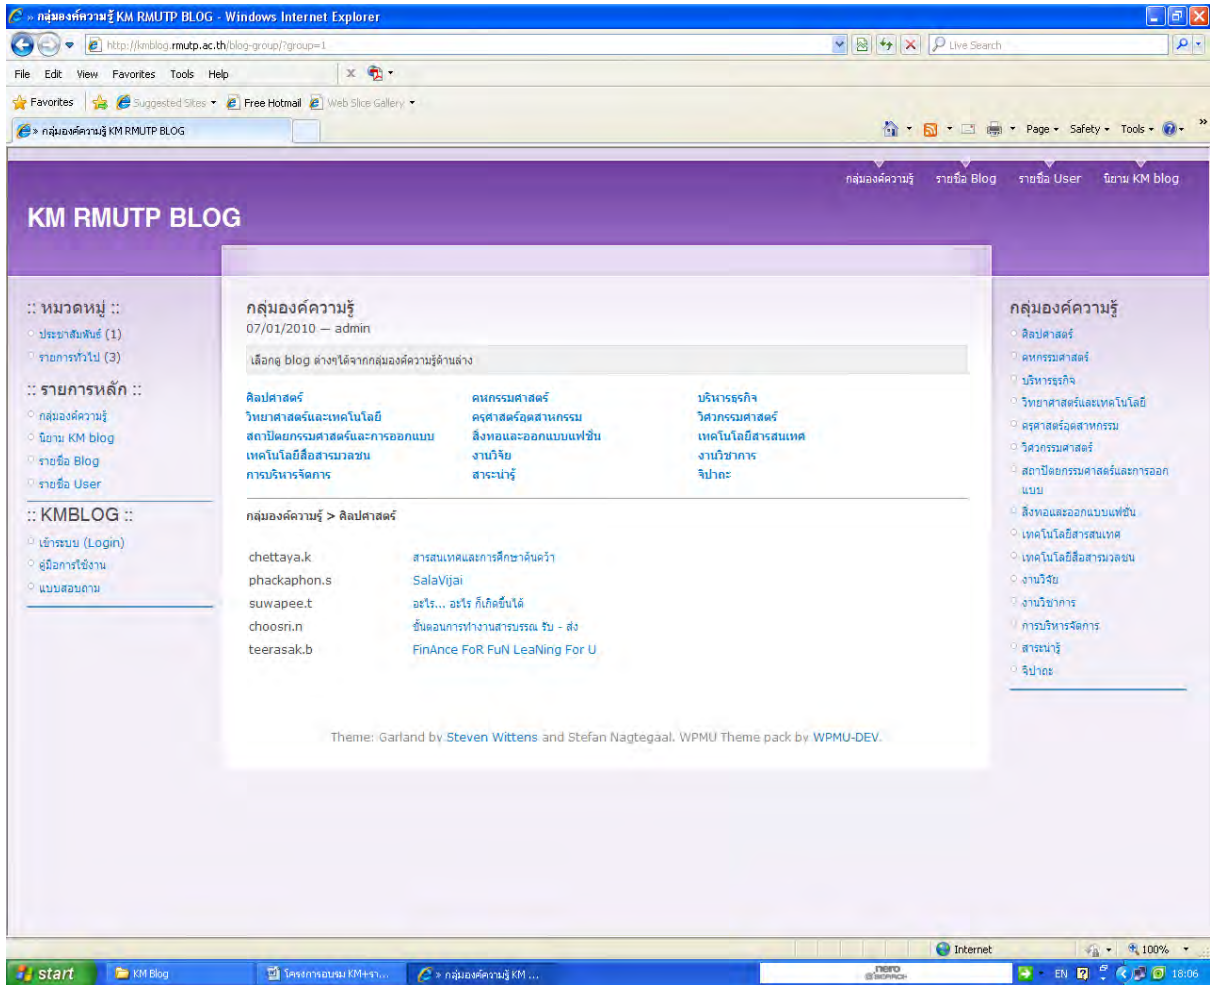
» กลุ่มองค์ความรู้ KM RMUTP BLOG - Windows Internet Explorer

http://kmblog.rmutp.ac.th/blog-group/?group=1

Live Search

File Edit View Favorites Tools Help

Favorites | Suggested Sites ▾ Free Hotmail Web Slice Gallery ▾

» กลุ่มองค์ความรู้ KM RMUTP BLOG

Page ▾ Safety ▾ Tools ▾

กลุ่มองค์ความรู้ รายชื่อ Blog รายชื่อ User นิยาม KM blog

KM RMUTP BLOG

:: หมวดหมู่ ::
ประชาสัมพันธ์ (1)
รายการทั่วไป (3)

:: รายการหลัก ::
กลุ่มองค์ความรู้
นิยาม KM blog
รายชื่อ Blog
รายชื่อ User

:: KMBLOG ::
เข้าระบบ (Login)
คู่มือการใช้งาน
แบบสอบถาม

กลุ่มองค์ความรู้
07/01/2010 — admin

เลือกดู blog ต่างๆได้จากกลุ่มองค์ความรู้ด้านล่าง

| | | |
|---|---|---|
| ศิลปศาสตร์ | คหกรรมศาสตร์ | บริหารธุรกิจ |
| วิทยาศาสตร์และเทคโนโลยี | ครุศาสตร์อุตสาหกรรม | วิศวกรรมศาสตร์ |
| สถาปัตยกรรมศาสตร์และการออกแบบ | สิ่งทอและออกแบบแฟชั่น | เทคโนโลยีสารสนเทศ |
| เทคโนโลยีสื่อสารมวลชน | งานวิจัย | งานวิชาการ |
| การบริหารจัดการ | สาระน่ารู้ | จิปาถะ |

กลุ่มองค์ความรู้ > ศิลปศาสตร์

| | |
|---|---|
| chettaya.k | สารสนเทศและการศึกษาค้นคว้า |
| phackaphon.s | SalaVijai |
| suwapee.t | อะไร... อะไร ก็เกิดขึ้นได้ |
| choosri.n | ขั้นตอนการทำงานสารบรรณ รับ - ส่ง |
| teerasak.b | FinAnce FoR FuN LeaNing For U |

Theme: Garland by Steven Wittens and Stefan Nagtegaal. WPMU Theme pack by WPMU-DEV.

กลุ่มองค์ความรู้
ศิลปศาสตร์
คหกรรมศาสตร์
บริหารธุรกิจ
วิทยาศาสตร์และเทคโนโลยี
ครุศาสตร์อุตสาหกรรม
วิศวกรรมศาสตร์
สถาปัตยกรรมศาสตร์และการออกแบบ
สิ่งทอและออกแบบแฟชั่น
เทคโนโลยีสารสนเทศ
เทคโนโลยีสื่อสารมวลชน
งานวิจัย
งานวิชาการ
การบริหารจัดการ
สาระน่ารู้
จิปาถะ

Internet 100%

start KM Blog โครงการอบรม KM+รา... » กลุ่มองค์ความรู้ KM ... nero EN 18:06